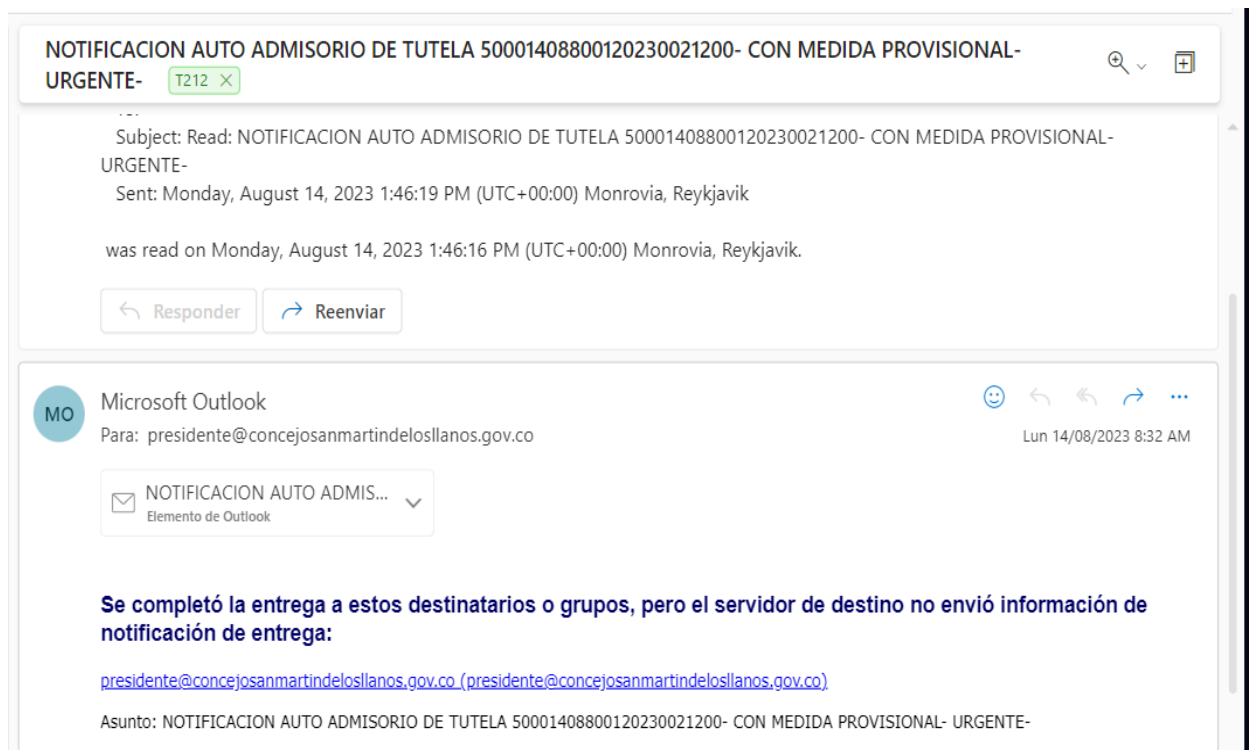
NOTIFICACION AUTO ADMISORIO DE TUTELA 50001408800120230021200- CON MEDIDA PROVISIONAL- URGENTE- T212 ×

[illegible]

Subject: Read: NOTIFICACION AUTO ADMISORIO DE TUTELA 50001408800120230021200- CON MEDIDA PROVISIONAL- URGENTE-
Sent: Monday, August 14, 2023 1:46:19 PM (UTC+00:00) Monrovia, Reykjavik

was read on Monday, August 14, 2023 1:46:16 PM (UTC+00:00) Monrovia, Reykjavik.

Responder Reenviar

MO Microsoft Outlook
Para: presidente@concejosanmartindelosllanos.gov.co
Lun 14/08/2023 8:32 AM

NOTIFICACION AUTO ADMIS...
Elemento de Outlook

Se completó la entrega a estos destinatarios o grupos, pero el servidor de destino no envió información de notificación de entrega:

presidente@concejosanmartindelosllanos.gov.co (presidente@concejosanmartindelosllanos.gov.co)

Asunto: NOTIFICACION AUTO ADMISORIO DE TUTELA 50001408800120230021200- CON MEDIDA PROVISIONAL- URGENTE-